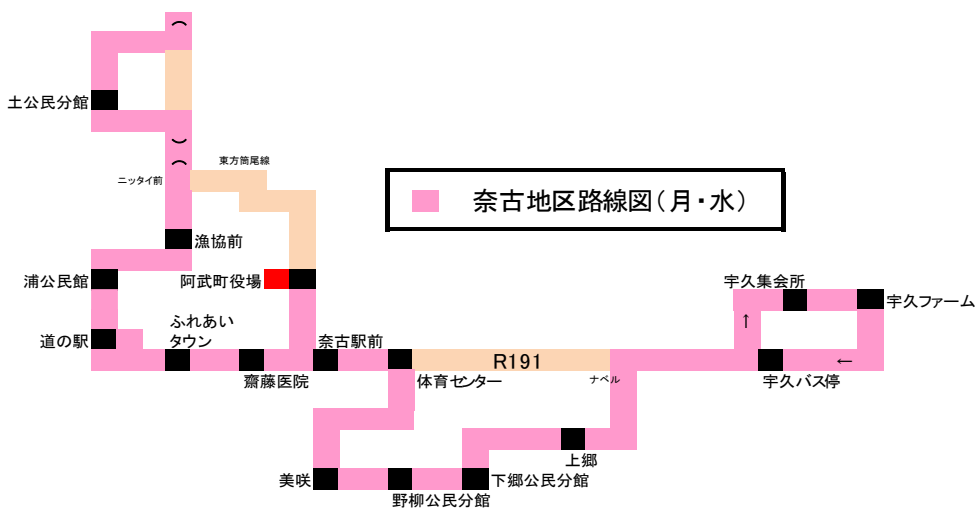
奈古地区路線図（月・水）

土公民分館
ニッタイ前
東方筒尾線
漁協前
浦公民館
阿武町役場
道の駅
ふれあい
タウン
奈古駅前
齋藤医院
R191
体育センター
ナベル
宇久集会所
宇久ファーム
↑
←
宇久バス停
上郷
美咲
下郷公民分館
野柳公民分館